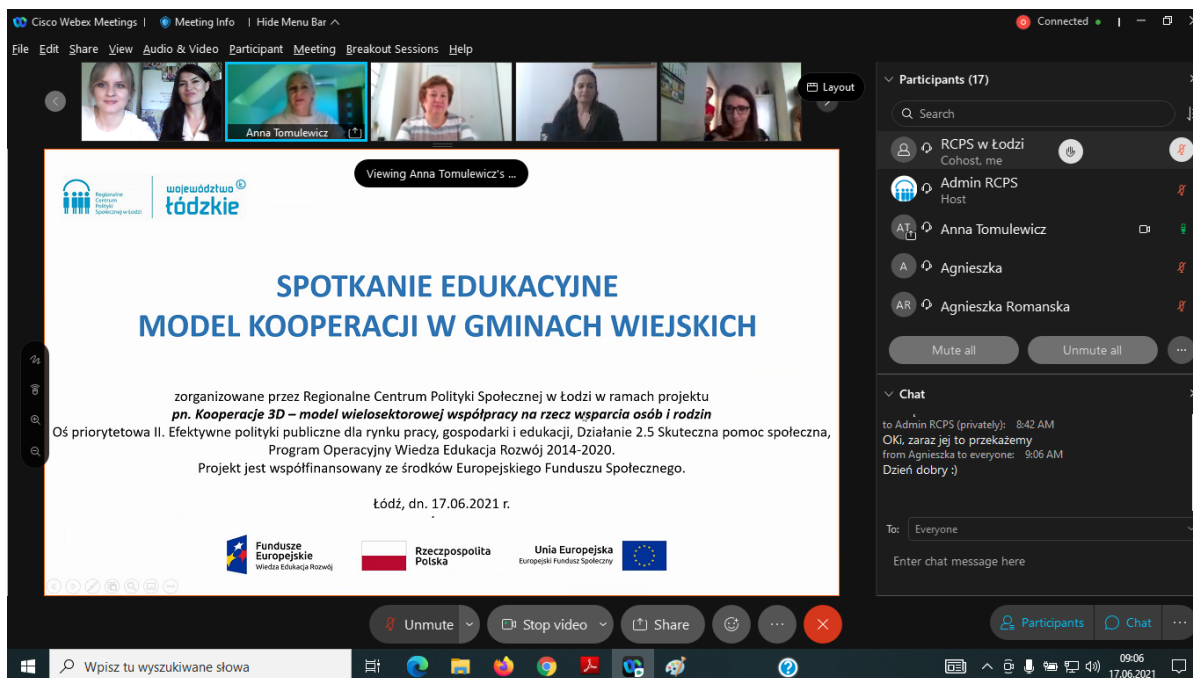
Cisco Webex Meetings | Meeting Info | Hide Menu Bar

Connected

File Edit Share View Audio & Video Participant Meeting Breakout Sessions Help

Anna Tomulewicz

Layout

Viewing Anna Tomulewicz's ...

Regionalne Centrum Polityki Społecznej w Łodzi

województwo łódzkie

SPOTKANIE EDUKACYJNE
MODEL KOOPERACJI W GMINACH WIEJSKICH

zorganizowane przez Regionalne Centrum Polityki Społecznej w Łodzi w ramach projektu *pn. Kooperacje 3D – model wielosektorowej współpracy na rzecz wsparcia osób i rodzin* Oś priorytetowa II. Efektywne polityki publiczne dla rynku pracy, gospodarki i edukacji, Działanie 2.5 Skuteczna pomoc społeczna, Program Operacyjny Wiedza Edukacja Rozwój 2014-2020.
Projekt jest współfinansowany ze środków Europejskiego Funduszu Społecznego.

Łódź, dn. 17.06.2021 r.

Fundusze Europejskie Wiedza Edukacja Rozwój

Rzeczpospolita Polska

Unia Europejska Europejski Fundusz Społeczny

Participants (17)

Search

RCPS w Łodzi
Cohost, me

Admin RCPS
Host

AT Anna Tomulewicz

A Agnieszka

AR Agnieszka Romanska

Mute all

Unmute all

Chat

to Admin RCPS (privately): 8:42 AM
OKi, zaraz jej to przekażemy
from Agnieszka to everyone: 9:06 AM
Dzień dobry :)

To: Everyone

Enter chat message here

Unmute

Stop video

Share

Participants

Chat

Wpisz tu wyszukiwane słowa

09:06
17.06.2021